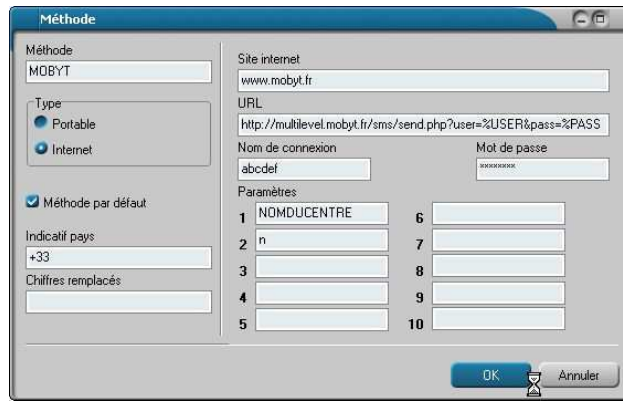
Méthode

Méthode
MOBYT

Type
Portable
Internet

Méthode par défaut

Indicatif pays
+33

Chiffres remplacés

Site internet
www.mobyt.fr

URL
http://multilevel.mobyt.fr/sms/send.php?user=%USER&pass=%PASS

Nom de connexion
abcdef

Mot de passe
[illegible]

Paramètres
1 NOMDUCENTRE
2 n
3
4
5
6
7
8
9
10

OK
Annuler